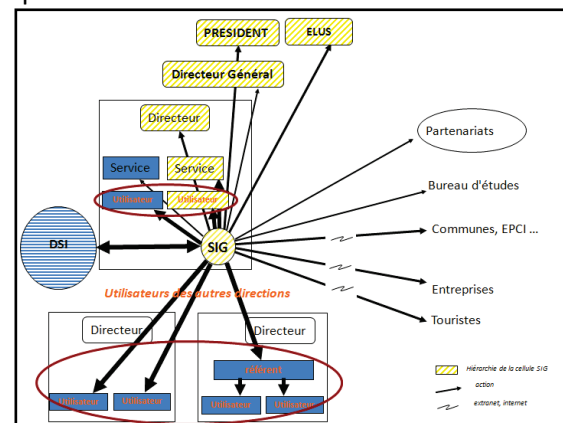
PRESIDENT
ELUS
Directeur Général
Directeur
Service
Service
Utilisateur
Utilisateur
Partenariats
Bureau d'études
Communes, EPCI ...
DSI
SIG
Utilisateurs des autres directions
Entreprises
Touristes
Directeur
Directeur
référent
Utilisateur
Utilisateur
Utilisateur
Utilisateur
Hiérarchie de la cellule SIG
action
extranet, internet